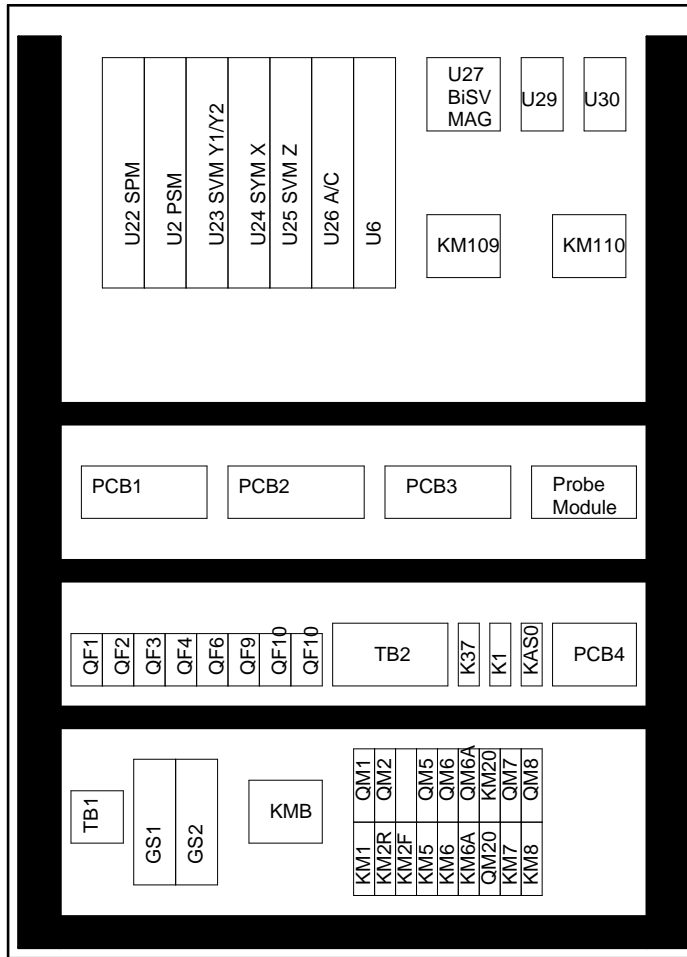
U22 SPM
U2 PSM
U23 SVM Y1/Y2
U24 SYM X
U25 SVM Z
U26 A/C
U6

U27 BiSV MAG
U29
U30

KM109
KM110

PCB1
PCB2
PCB3
Probe Module

QF1
QF2
QF3
QF4
QF6
QF9
QF10
QF10
TB2
K37
K1
KAS0
PCB4

TB1
GS1
GS2
KMB

QM1
QM2
QM5
QM6
QM6A
KM20
QM7
QM8

KM1
KM2R
KM2F
KM5
KM6
KM6A
QM20
KM7
KM8